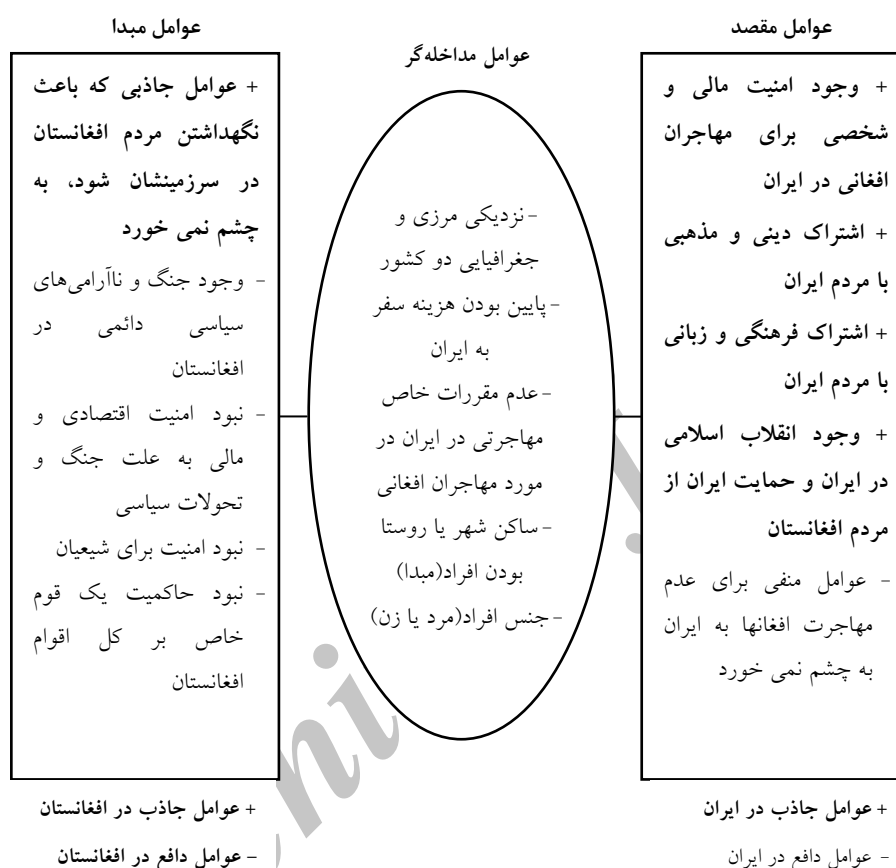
عوامل مقصد

+ وجود امنیت مالی و شخصی برای مهاجران افغانی در ایران
+ اشتراک دینی و مذهبی با مردم ایران
+ اشتراک فرهنگی و زبانی با مردم ایران
+ وجود انقلاب اسلامی در ایران و حمایت ایران از مردم افغانستان
- عوامل منفی برای عدم مهاجرت افغانها به ایران به چشم نمی خورد

+ عوامل جاذب در ایران
- عوامل دافع در ایران

عوامل مداخله‌گر

- نزدیکی مرزی و جغرافیایی دو کشور
- پایین بودن هزینه سفر به ایران
- عدم مقررات خاص مهاجرتی در ایران در مورد مهاجران افغانی
- ساکن شهر یا روستا بودن افراد(مبدا)
- جنس افراد(مرد یا زن)

عوامل مبدا

+ عوامل جاذبی که باعث نگهداشتن مردم افغانستان در سرزمینشان شود، به چشم نمی خورد
- وجود جنگ و ناآرامی‌های سیاسی دائمی در افغانستان
- نبود امنیت اقتصادی و مالی به علت جنگ و تحولات سیاسی
- نبود امنیت برای شیعیان
- نبود حاکمیت یک قوم خاص بر کل اقوام افغانستان

+ عوامل جاذب در افغانستان
- عوامل دافع در افغانستان